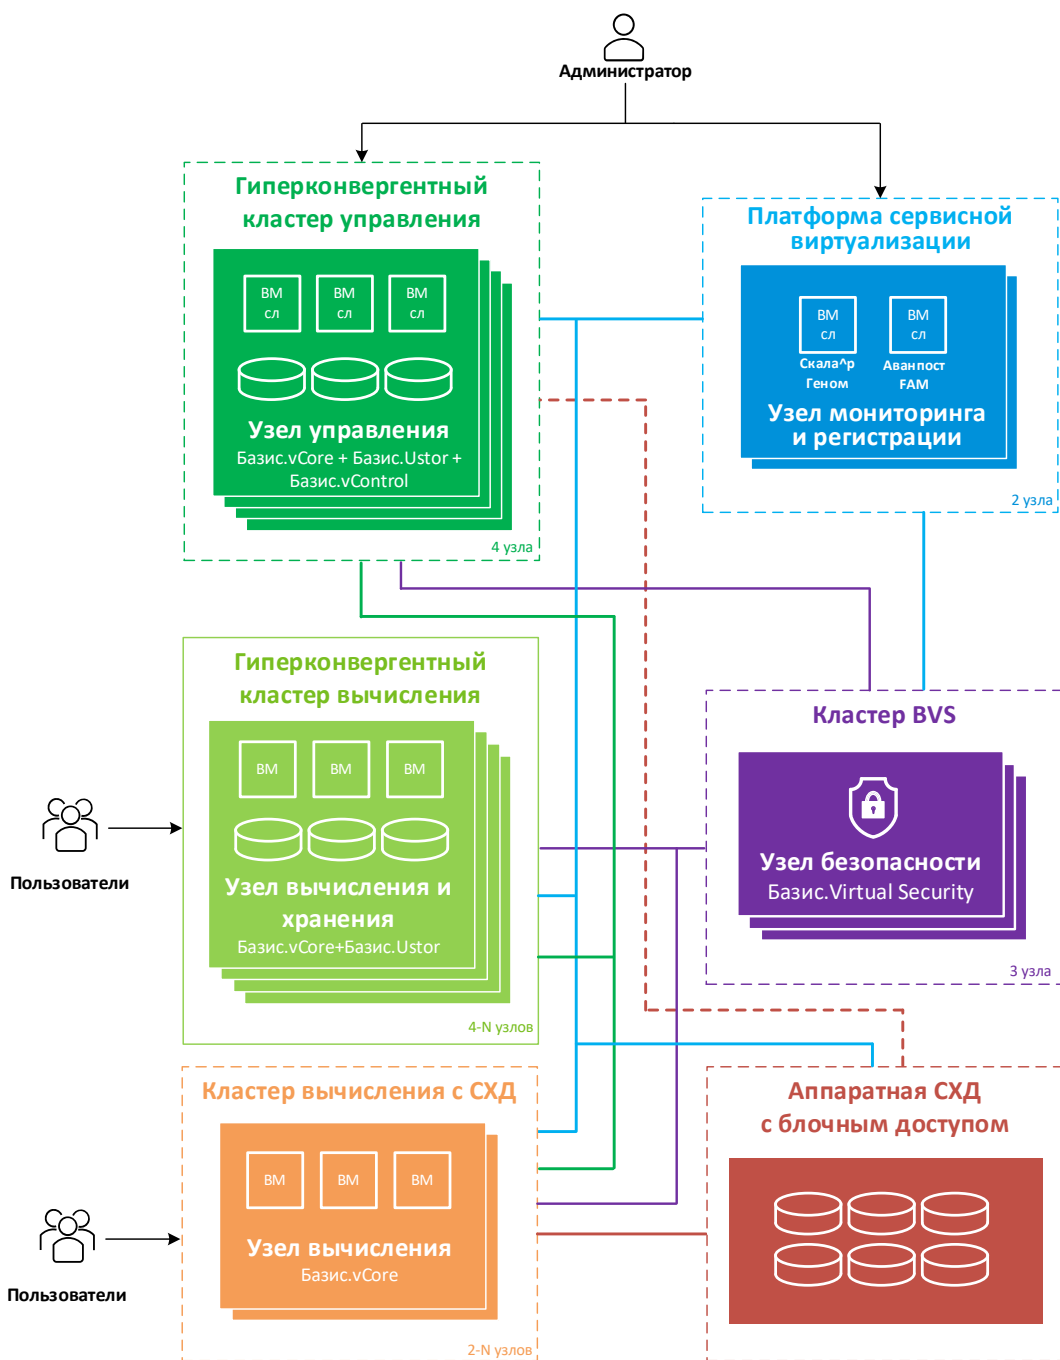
Администратор

Гиперконвергентный кластер управления

ВМ СЛ ВМ СЛ ВМ СЛ

Узел управления
Базис.vCore + Базис.Ustor + Базис.vControl

4 узла

Платформа сервисной виртуализации

ВМ СЛ
Скала^р Геном
ВМ СЛ
Аванпост FAM

Узел мониторинга и регистрации

2 узла

Гиперконвергентный кластер вычисления

ВМ ВМ ВМ

Узел вычисления и хранения
Базис.vCore+Базис.Ustor

4-N узлов

Пользователи

Кластер BVS

Узел безопасности
Базис.Virtual Security

3 узла

Кластер вычисления с СХД

ВМ ВМ ВМ

Узел вычисления
Базис.vCore

2-N узлов

Пользователи

Аппаратная СХД с блочным доступом